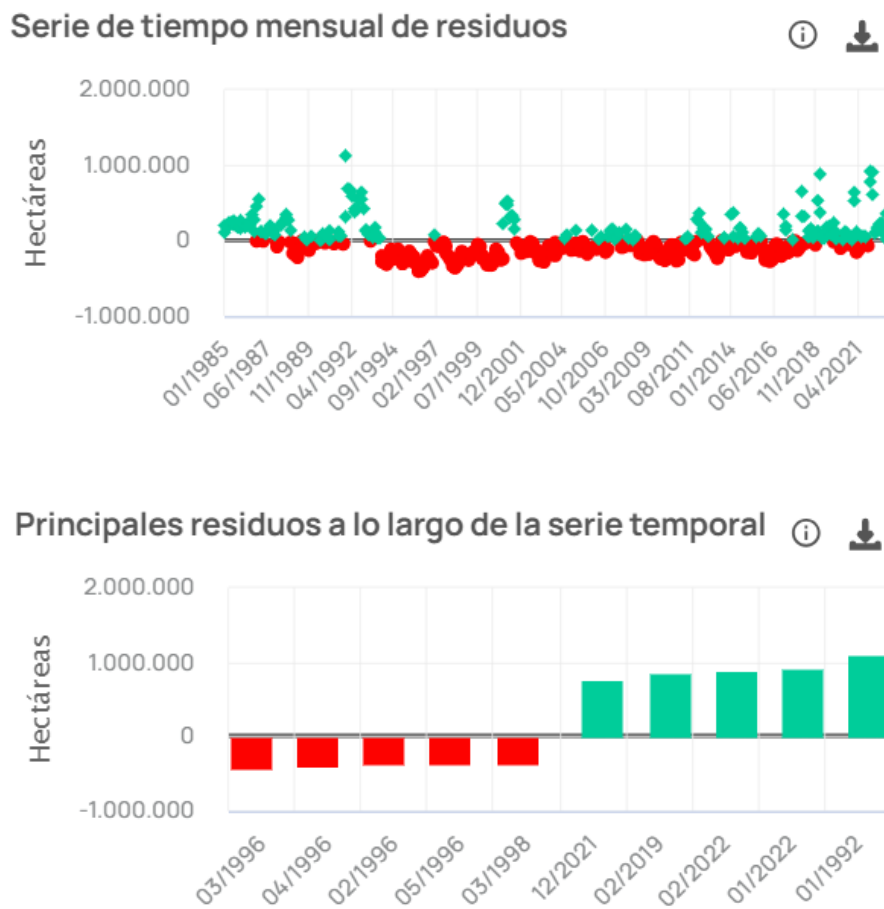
Serie de tiempo mensual de residuos

2.000.000
1.000.000
0
-1.000.000

Hectáreas

01/1985
06/1987
11/1989
04/1992
09/1994
02/1997
07/1999
12/2001
05/2004
10/2006
03/2009
08/2011
01/2014
06/2016
11/2018
04/2021

Principales residuos a lo largo de la serie temporal

2.000.000
1.000.000
0
-1.000.000

Hectáreas

03/1996
04/1996
02/1996
05/1996
03/1998
12/2021
02/2019
02/2022
01/2022
01/1992